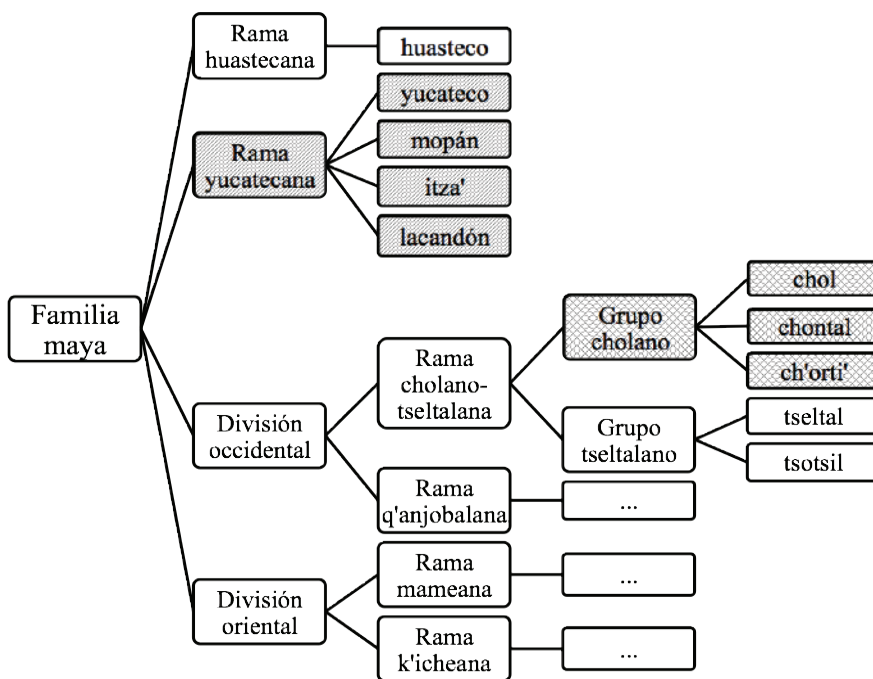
Familia maya

Rama huastecana

huasteco

Rama yucatecana

yucateco

mopán

itza'

lacandón

División occidental

Rama cholano-tseltalana

Grupo cholano

chol

chontal

ch'orti'

Grupo tseltalano

tseltal

tsotsil

Rama q'anjobalana

...

División oriental

Rama mameana

...

Rama k'icheana

...